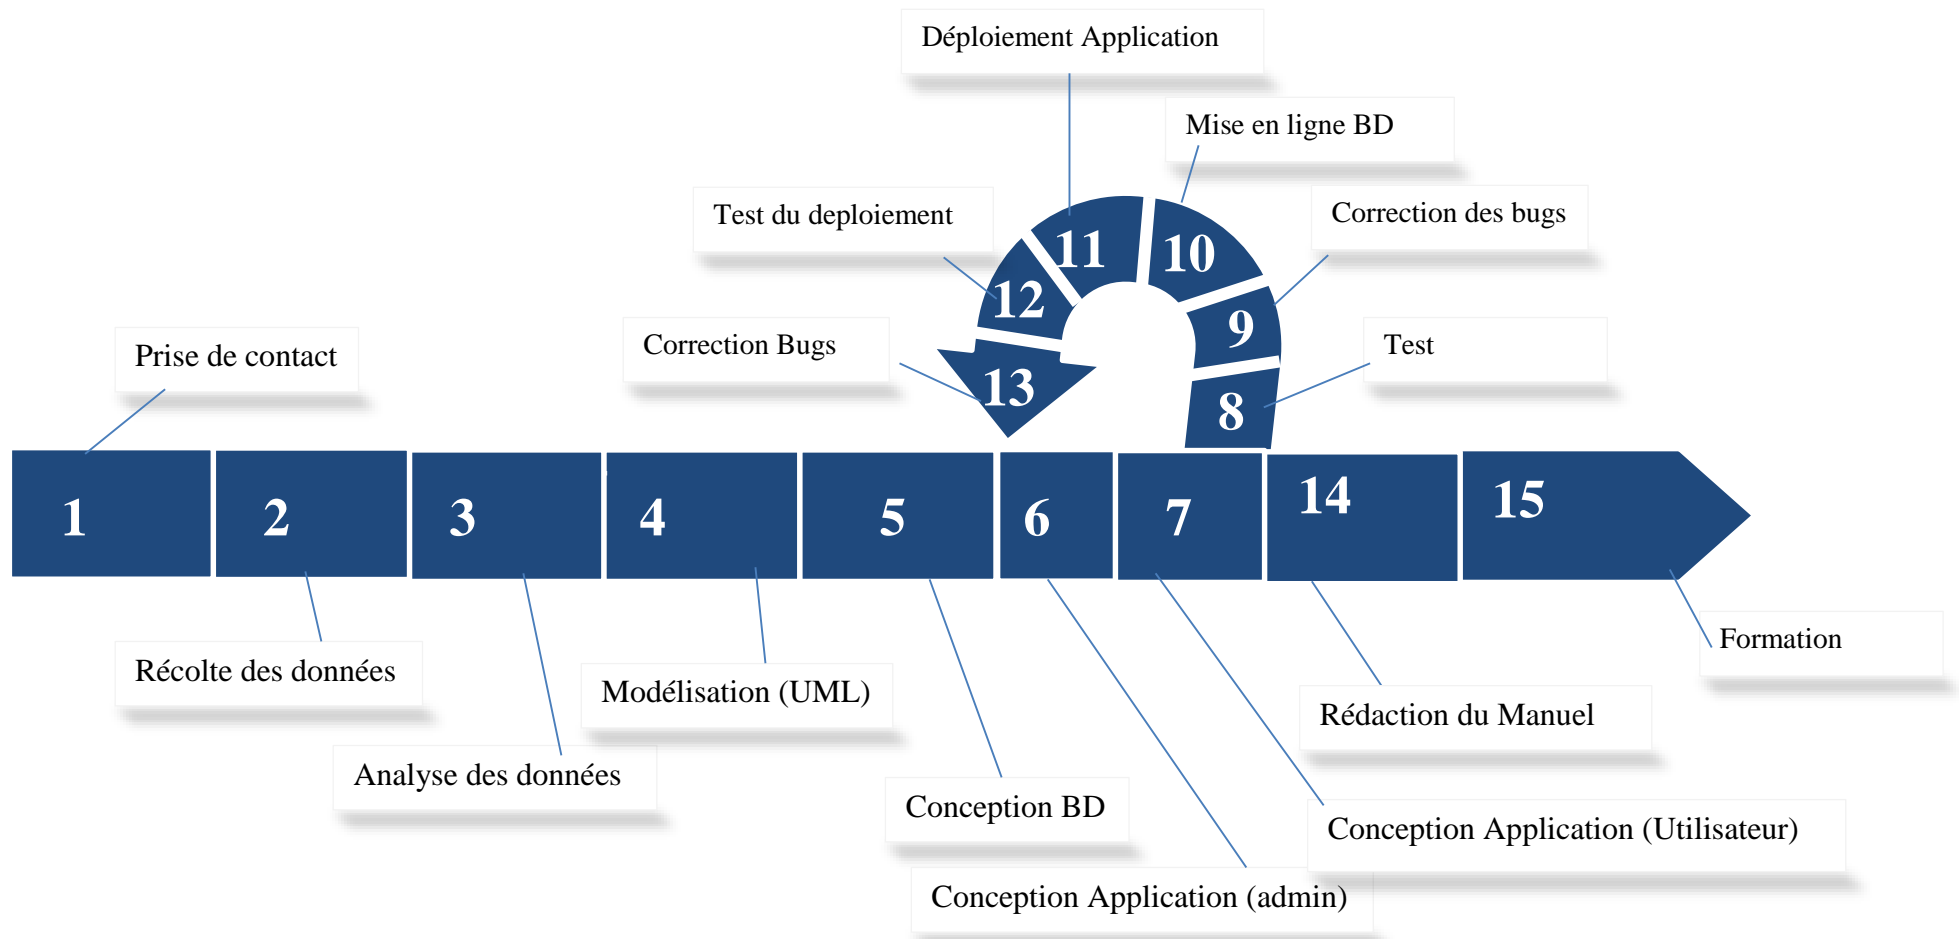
Déploiement Application

Mise en ligne BD

Test du deploiement

Correction des bugs

Correction Bugs

Test

Prise de contact

11
10
12
9
13
8

1
2
3
4
5
6
7
14
15

Récolte des données

Modélisation (UML)

Formation

Rédaction du Manuel

Analyse des données

Conception BD

Conception Application (Utilisateur)

Conception Application (admin)